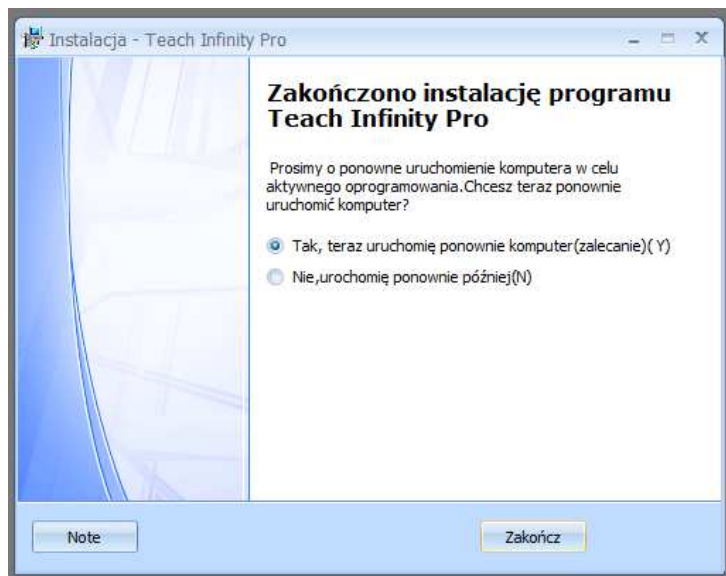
Instalacja - Teach Infinity Pro

Zakończono instalację programu Teach Infinity Pro

Prosimy o ponowne uruchomienie komputera w celu aktywnego oprogramowania.Chcesz teraz ponownie uruchomić komputer?

Tak, teraz uruchomię ponownie komputer(zalecanie)( Y)

Nie,urochomię ponownie później(N)

Note

Zakończ